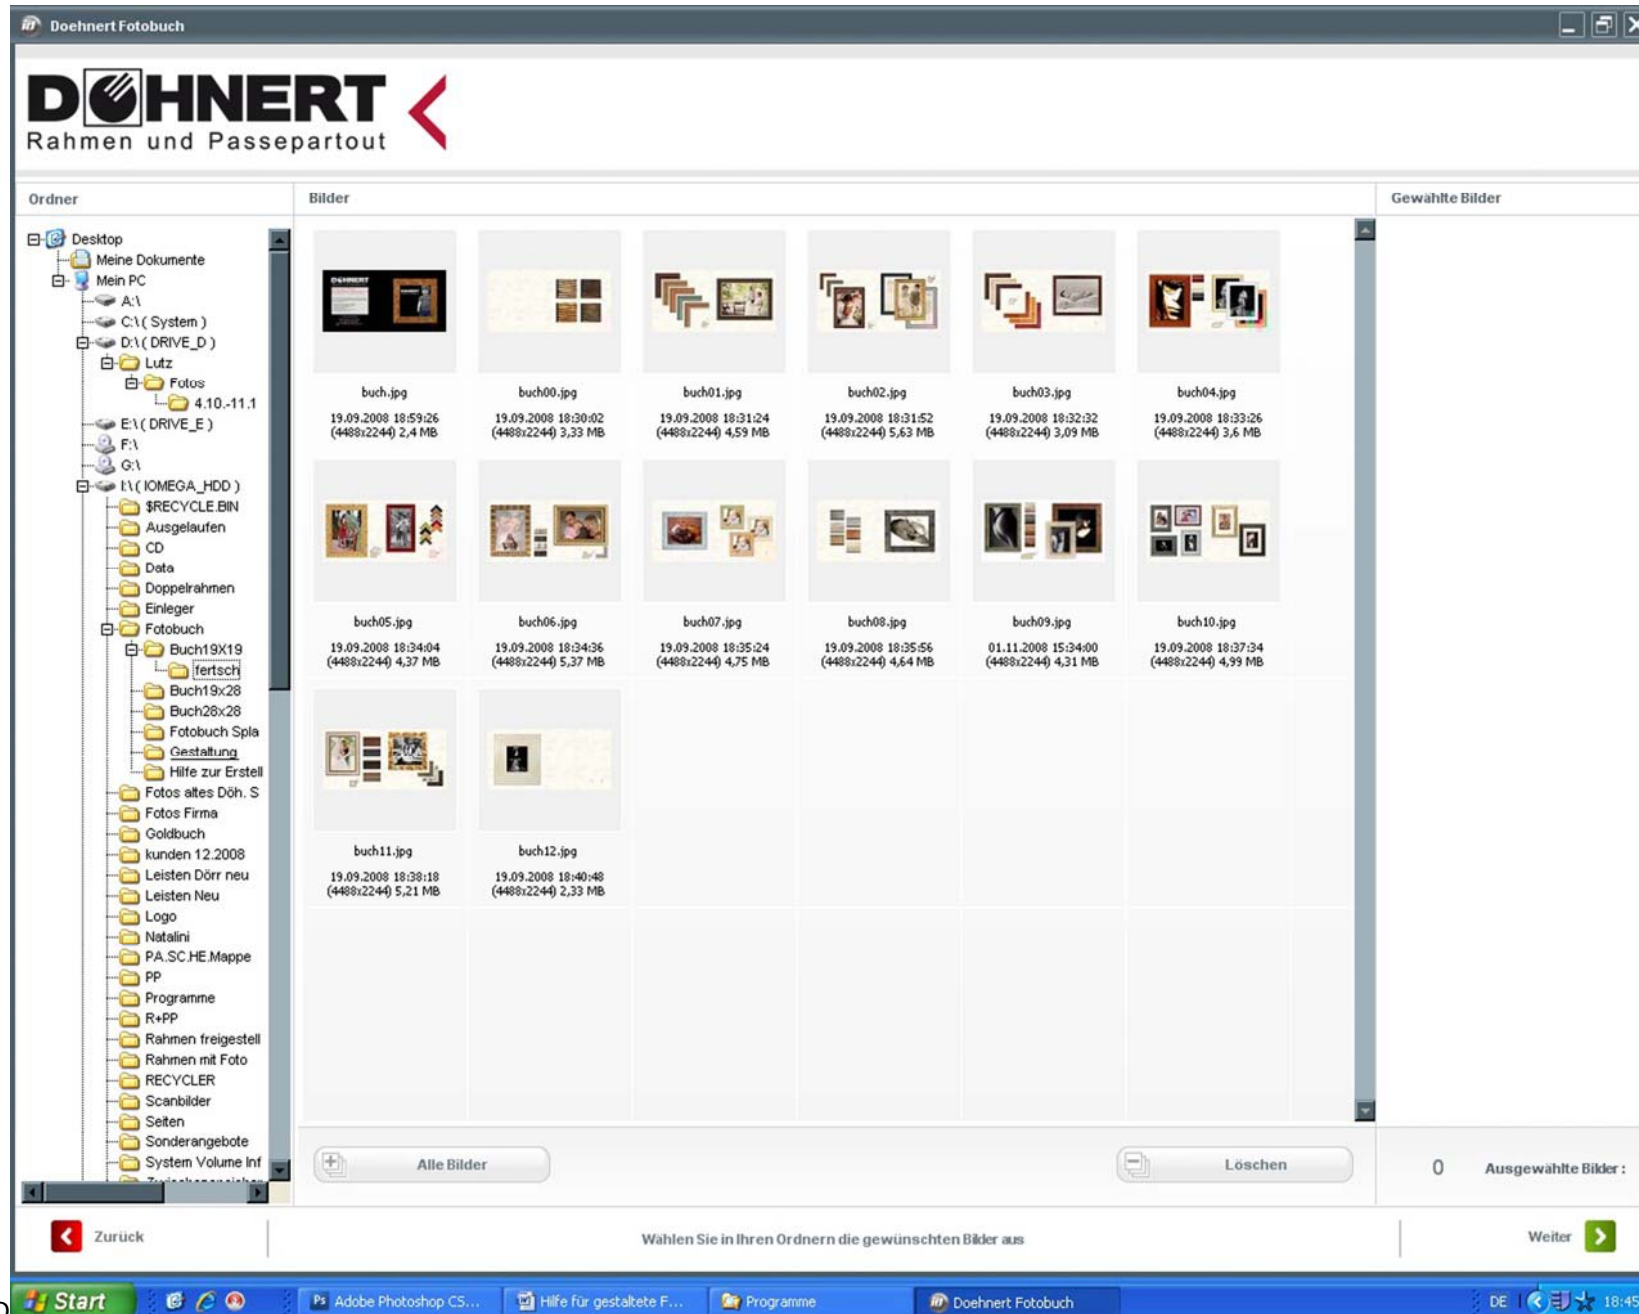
Doehnert Fotobuch

DÖHNERT
Rahmen und Passepartout

Ordner

Desktop
Meine Dokumente
Mein PC
A:\
C:\ ( System )
D:\ ( DRIVE_D )
Lutz
Fotos
4.10.-11.1
E:\ ( DRIVE_E )
F:\
G:\
I:\ ( IOMEGA_HDD )
$RECYCLE.BIN
Ausgelaufen
CD
Data
Doppelrahmen
Einleger
Fotobuch
Buch19X19
fertsch
Buch19x28
Buch28x28
Fotobuch Spla
Gestaltung
Hilfe zur Erstell
Fotos altes Döh. S
Fotos Firma
Goldbuch
kunden 12.2008
Leisten Dörr neu
Leisten Neu
Logo
Natalini
PA.SC.HE.Mappe
PP
Programme
R+PP
Rahmen freigestell
Rahmen mit Foto
RECYCLER
Scanbilder
Seiten
Sonderangebote
System Volume Inf

Bilder

buch.jpg
19.09.2008 18:59:26
(4488x2244) 2,4 MB

buch00.jpg
19.09.2008 18:30:02
(4488x2244) 3,33 MB

buch01.jpg
19.09.2008 18:31:24
(4488x2244) 4,59 MB

buch02.jpg
19.09.2008 18:31:52
(4488x2244) 5,63 MB

buch03.jpg
19.09.2008 18:32:32
(4488x2244) 3,09 MB

buch04.jpg
19.09.2008 18:33:26
(4488x2244) 3,6 MB

buch05.jpg
19.09.2008 18:34:04
(4488x2244) 4,37 MB

buch06.jpg
19.09.2008 18:34:36
(4488x2244) 5,37 MB

buch07.jpg
19.09.2008 18:35:24
(4488x2244) 4,75 MB

buch08.jpg
19.09.2008 18:35:56
(4488x2244) 4,64 MB

buch09.jpg
01.11.2008 15:34:00
(4488x2244) 4,31 MB

buch10.jpg
19.09.2008 18:37:34
(4488x2244) 4,99 MB

buch11.jpg
19.09.2008 18:38:18
(4488x2244) 5,21 MB

buch12.jpg
19.09.2008 18:40:48
(4488x2244) 2,33 MB

Alle Bilder

Löschen

Gewählte Bilder

0 Ausgewählte Bilder :

Zurück

Wählen Sie in Ihren Ordnern die gewünschten Bilder aus

Weiter

Start
Adobe Photoshop CS...
Hilfe für gestaltete F...
Programme
Doehnert Fotobuch
DE
18:45